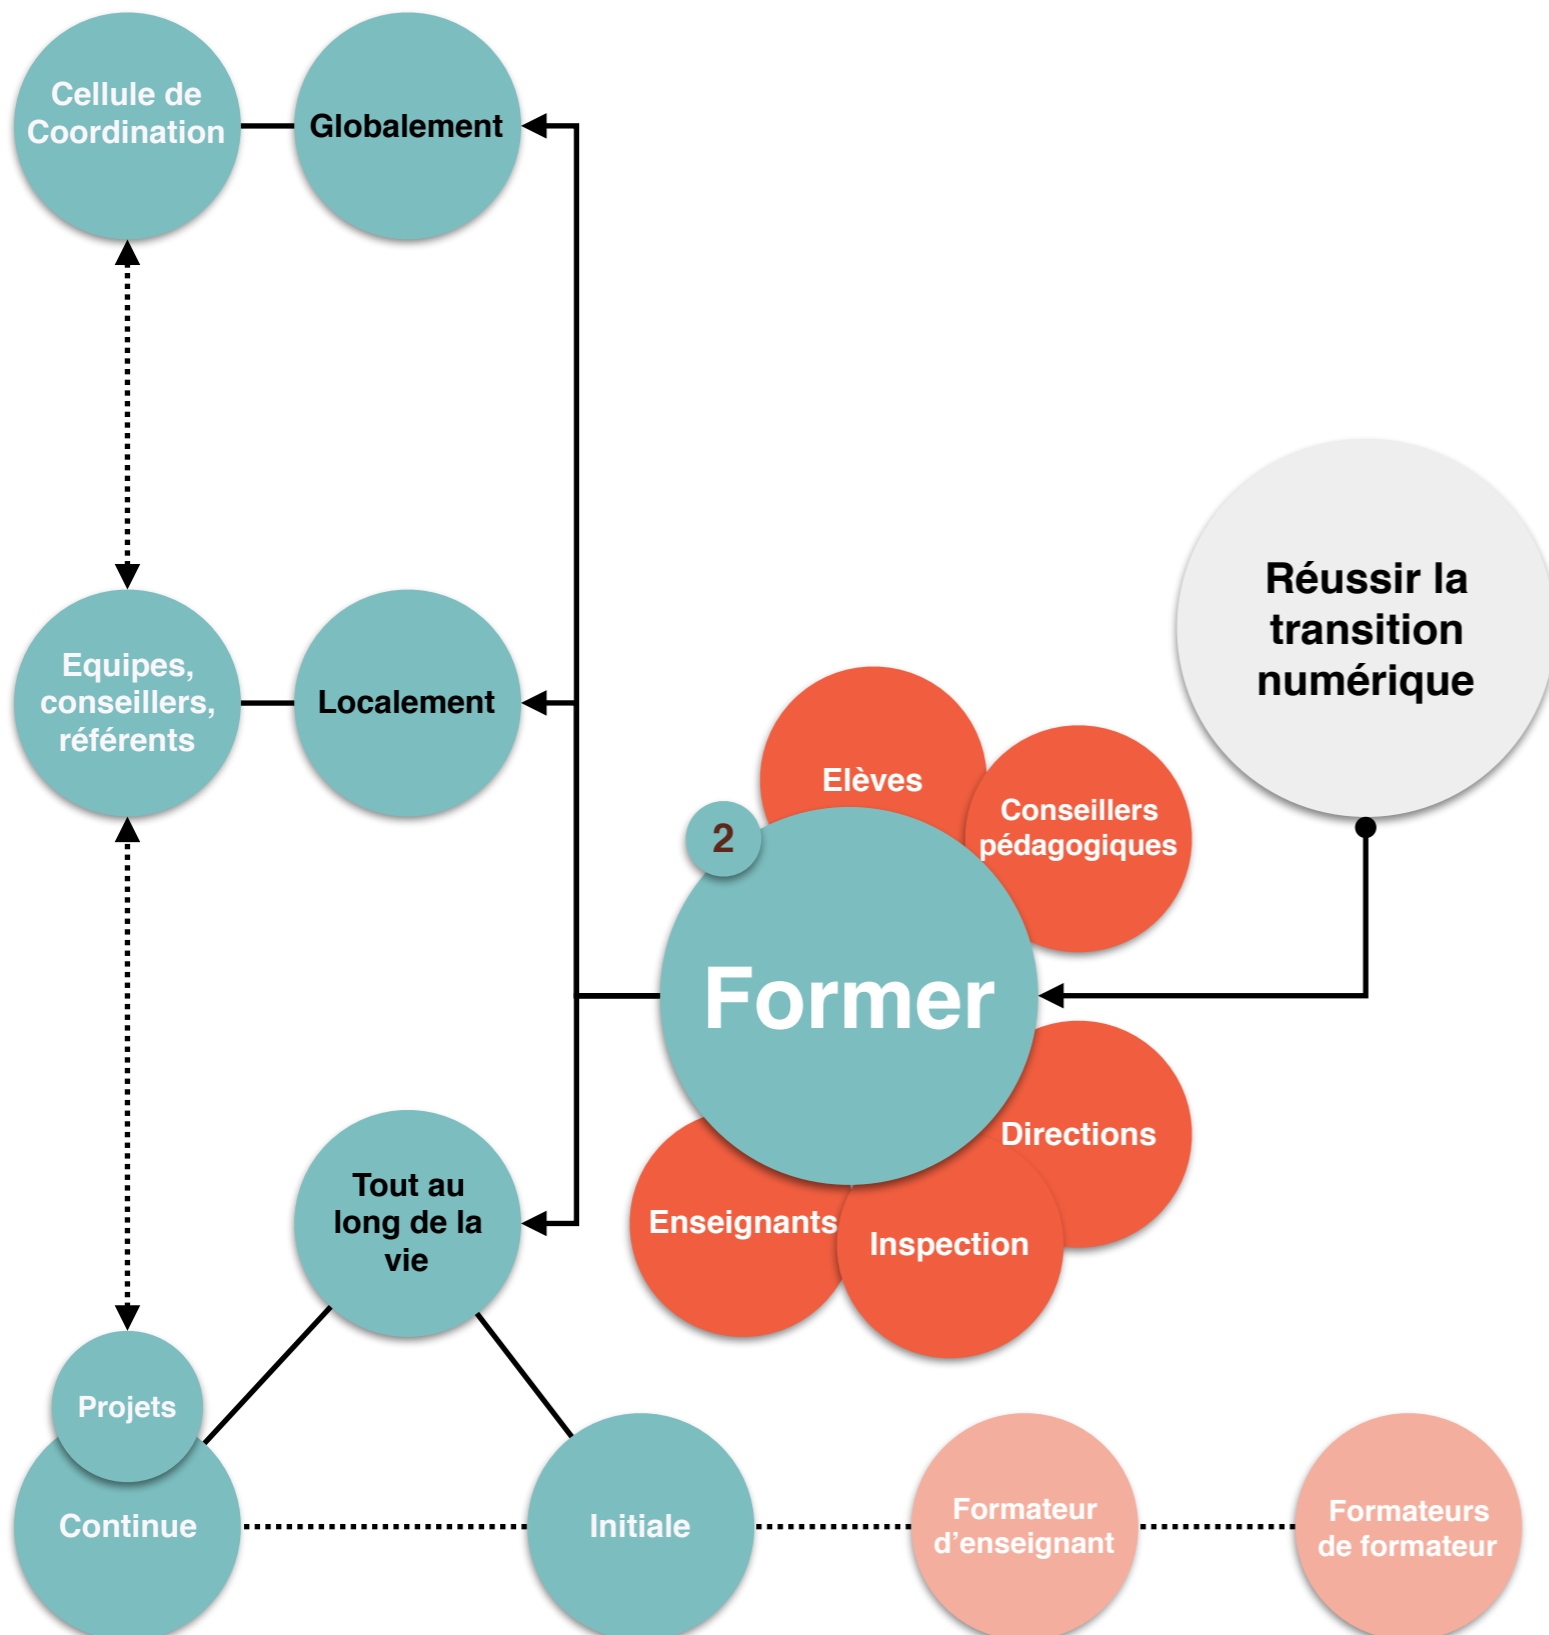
Cellule de Coordination

Globalement

Equipes, conseillers, référents

Localement

Réussir la transition numérique

Elèves

Conseillers pédagogiques

2

Former

Directions

Enseignants

Inspection

Tout au long de la vie

Projets

Continue

Initiale

Formateur d'enseignant

Formateurs de formateur